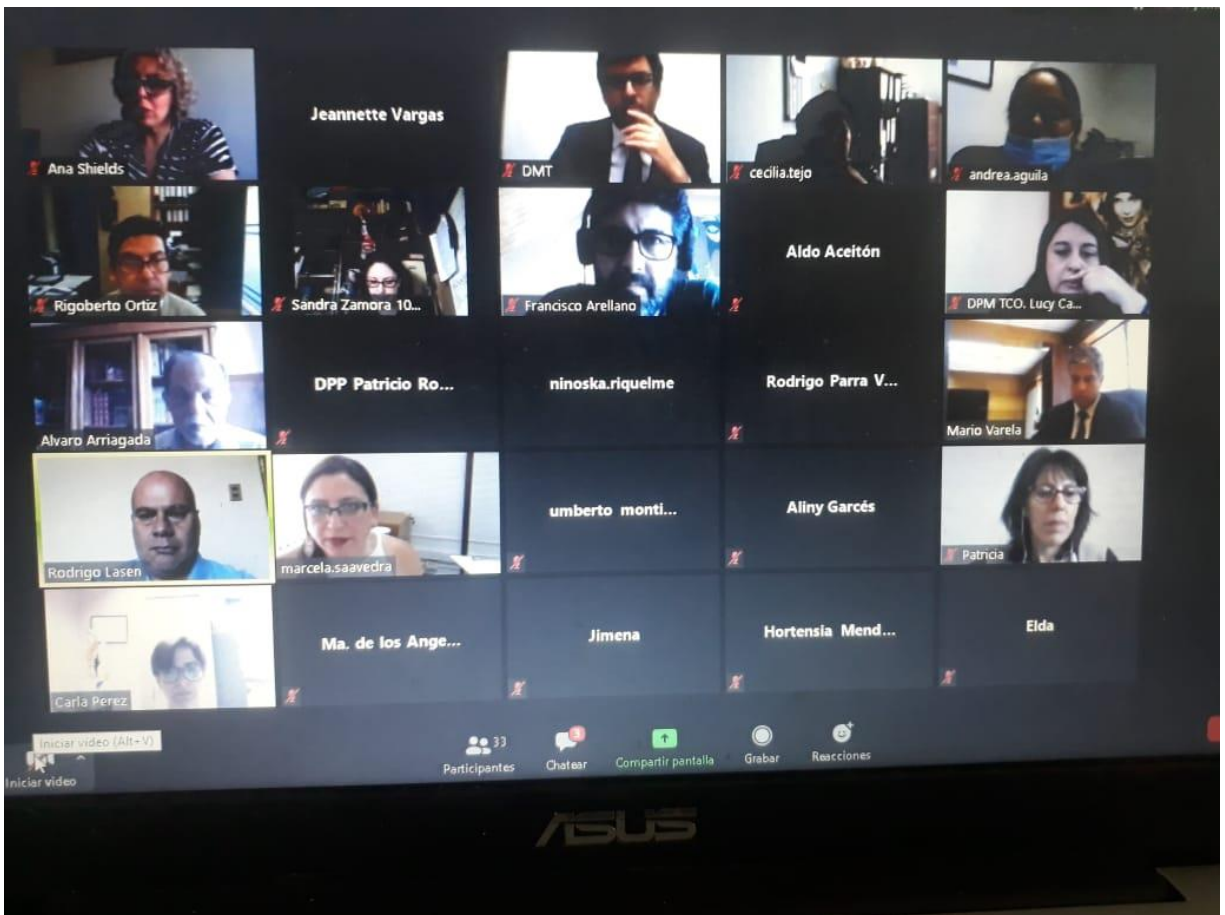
Ana Shields
Jeannette Vargas
DMT
cecilia.tejo
andrea.aguila
Rigoberto Ortiz
Sandra Zamora 10...
Francisco Arellano
Aldo Aceitón
DPM TCO. Lucy Ca...
Alvaro Arriagada
DPP Patricio Ro...
ninoska.riquelme
Rodrigo Parra V...
Mario Varela
Rodrigo Lasen
marcela.saavedra
umberto monti...
Aliny Garcés
Patricia
Carla Perez
Ma. de los Ange...
Jimena
Hortensia Mend...
Elda

Iniciar video (Alt+V)
Iniciar video
33 Participantes
3 Chatear
Compartir pantalla
Grabar
Reacciones

ASUS